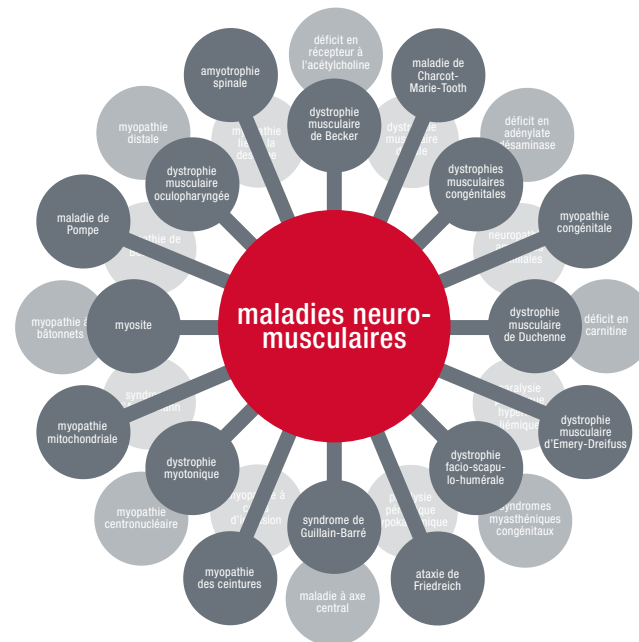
maladies neuromusculaires

déficit en récepteur à l'acétylcholine

amyotrophie spinale

maladie de Charcot-Marie-Tooth

dystrophie musculaire de Becker

myopathie distale

myopathie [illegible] de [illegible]

dystrophie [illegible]

déficit en adénylate désaminase

dystrophie musculaire oculopharyngée

dystrophies musculaires congénitales

maladie de Pompe

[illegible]athie de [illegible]

neuropath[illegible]

myopathie congénitale

myopathie à bâtonnets

myosite

dystrophie musculaire de Duchenne

déficit en carnitine

syndro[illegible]

paralysie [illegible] hyper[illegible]émique

myopathie mitochondriale

dystrophie musculaire d'Emery-Dreifuss

dystrophie myotonique

dystrophie facio-scapulo-humérale

myopathie centronucléaire

myopathie à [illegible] d'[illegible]sion

syndrome de Guillain-Barré

paralysie périodique hypokaliémique

syndromes myasthéniques congénitaux

myopathie des ceintures

ataxie de Friedreich

maladie à axe central